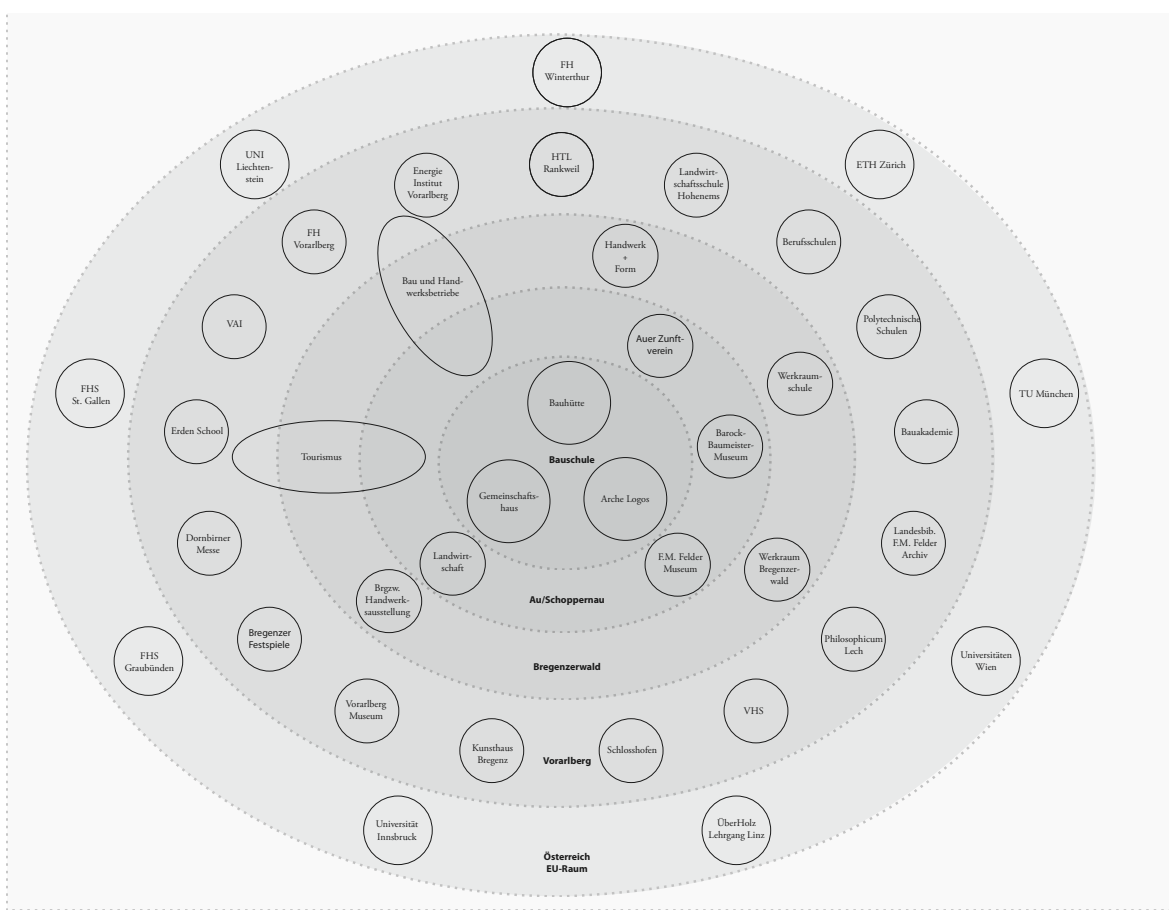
FH Winterthur

UNI Liechtenstein

HTL Rankweil

Energie Institut Vorarlberg

Landwirtschaftsschule Hohenems

ETH Zürich

FH Vorarlberg

Handwerk + Form

Berufsschulen

Bau und Handwerksbetriebe

VAI

Auer Zunftverein

Polytechnische Schulen

FHS St. Gallen

Bauhütte

Werkraumschule

TU München

Erden School

Barock-Baumeister-Museum

Bauakademie

Tourismus

Bauschule

Gemeinschaftshaus

Arche Logos

Dornbirner Messe

Landesbib. F.M. Felder Archiv

Landwirtschaft

F.M. Felder Museum

Werkraum Bregenzerwald

Brgzw. Handwerksausstellung

Au/Schoppernau

Bregenzer Festspiele

Philosophicum Lech

FHS Graubünden

Universitäten Wien

Bregenzerwald

Vorarlberg Museum

VHS

Kunsthaus Bregenz

Schlosshofen

Vorarlberg

Universität Innsbruck

ÜberHolz Lehrgang Linz

Österreich
EU-Raum